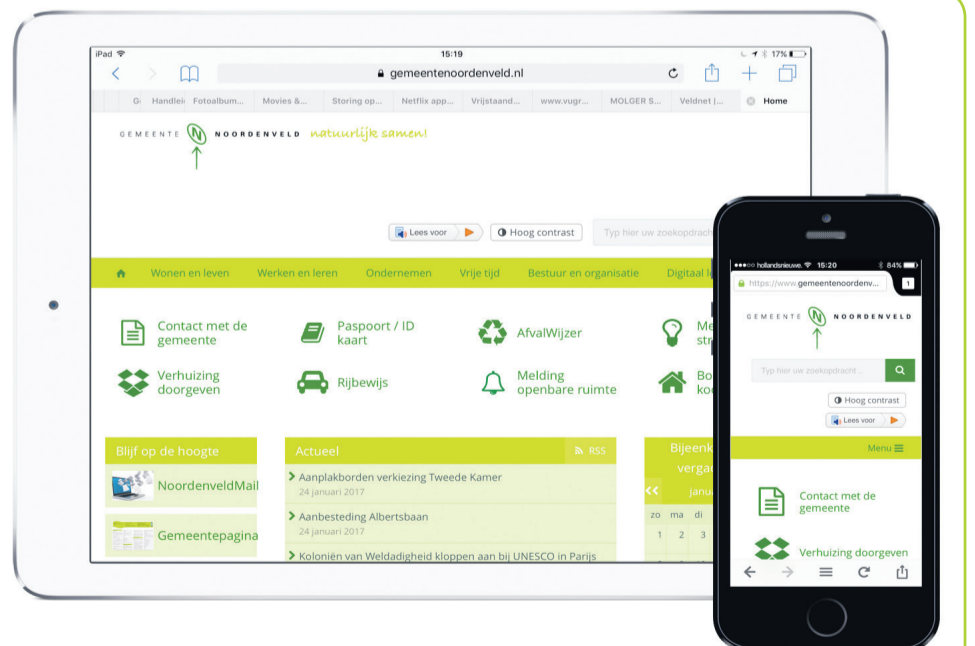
iPad 15:19 17%

gemeentenoordenveld.nl

G Handlei Fotoalbum... Movies &... Storing op... Netflix app... Vrijstaand... www.vugr... MOLGER S... Veldnet |... Home

GEMEENTE NOORDENVELD natuurlijk samen!

Lees voor | Hoog contrast | Typ hier uw zoekopdracht

Wonen en leven | Werken en leren | Ondernemen | Vrije tijd | Bestuur en organisatie | Digitaal l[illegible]

Contact met de gemeente
Paspoort / ID kaart
AfvalWijzer
Me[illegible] str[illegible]
Verhuizing doorgeven
Rijbewijs
Melding openbare ruimte
Bo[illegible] ko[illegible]

Blijf op de hoogte
NoordenveldMail
Gemeentepagina

Actueel RSS
Aanplakborden verkiezing Tweede Kamer
24 januari 2017
Aanbesteding Albertsbaan
24 januari 2017
Koloniën van Weldadigheid kloppen aan bij UNESCO in Parijs

Bijeenk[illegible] verga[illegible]
janu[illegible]
zo ma di
1 2 3

hollandsnieuwe 15:20 84%
https://www.gemeentenoordenv... 1
GEMEENTE NOORDENVELD
Typ hier uw zoekopdracht...
Hoog contrast
Lees voor
Menu
Contact met de gemeente
Verhuizing doorgeven